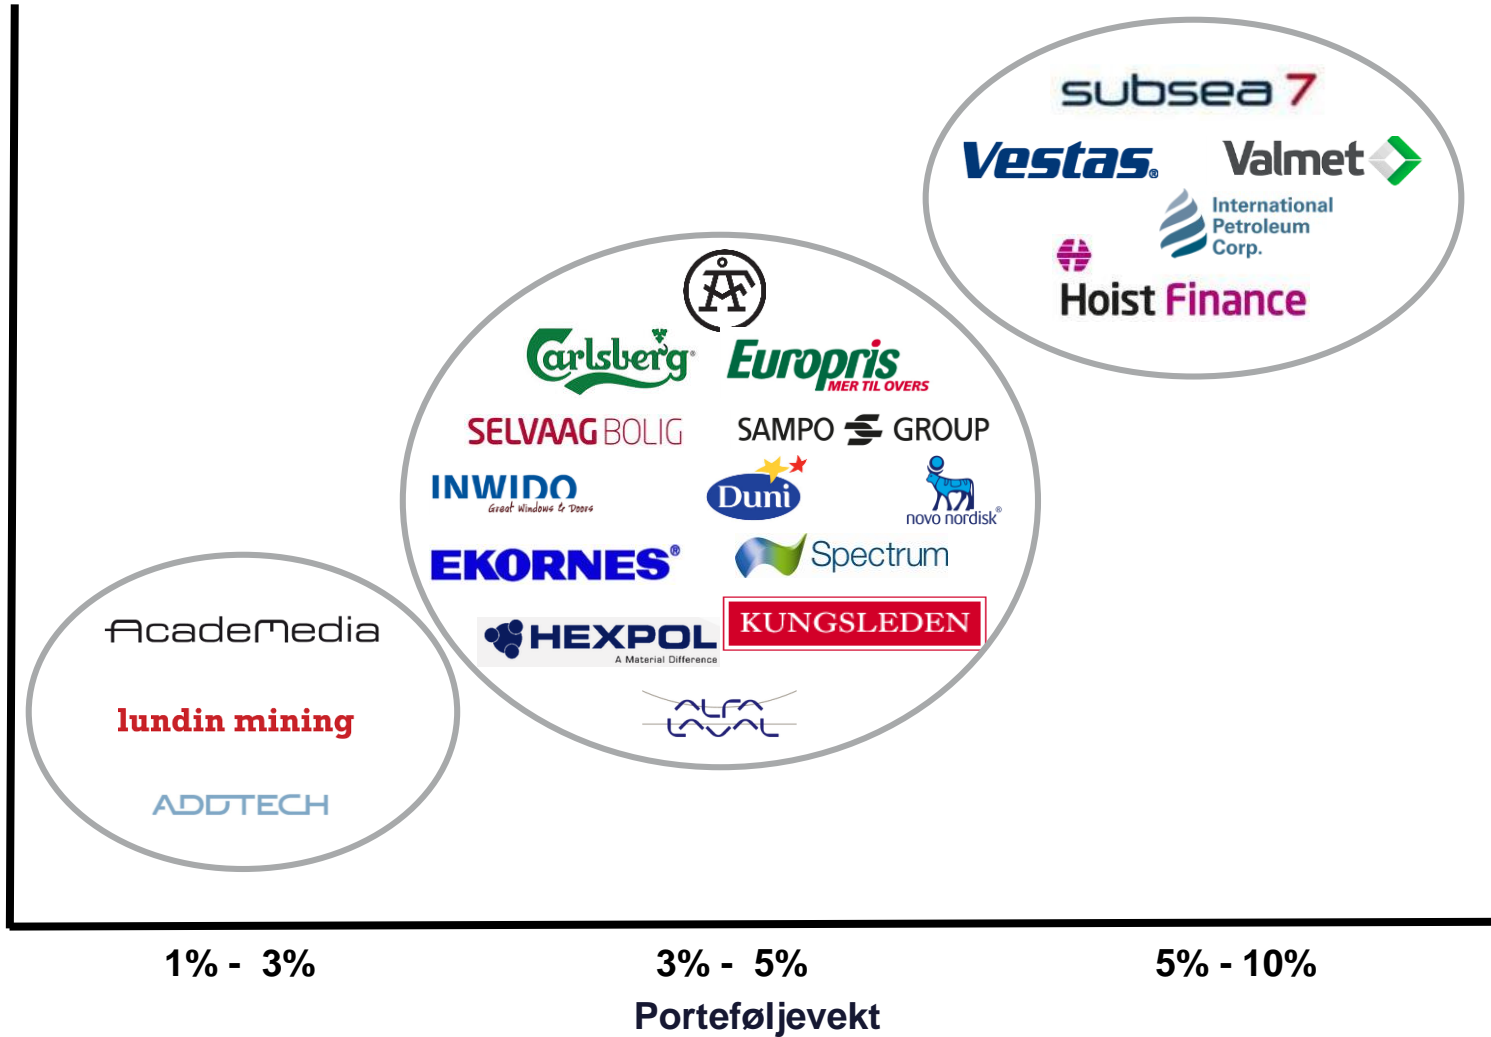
subsea 7
Vestas
Valmet
International Petroleum Corp.
Hoist Finance

Carlsberg
Europris MER TIL OVERS
SELVAAG BOLIG
SAMPO GROUP
INWIDO Great Windows & Doors
Duni
novo nordisk
EKORNES
Spectrum
HEXPOL A Material Difference
KUNGSLEDEN
ALFA LAVAL

AcadeMedia
lundin mining
ADDTECH

1% - 3%
3% - 5%
5% - 10%
Porteføljevekt